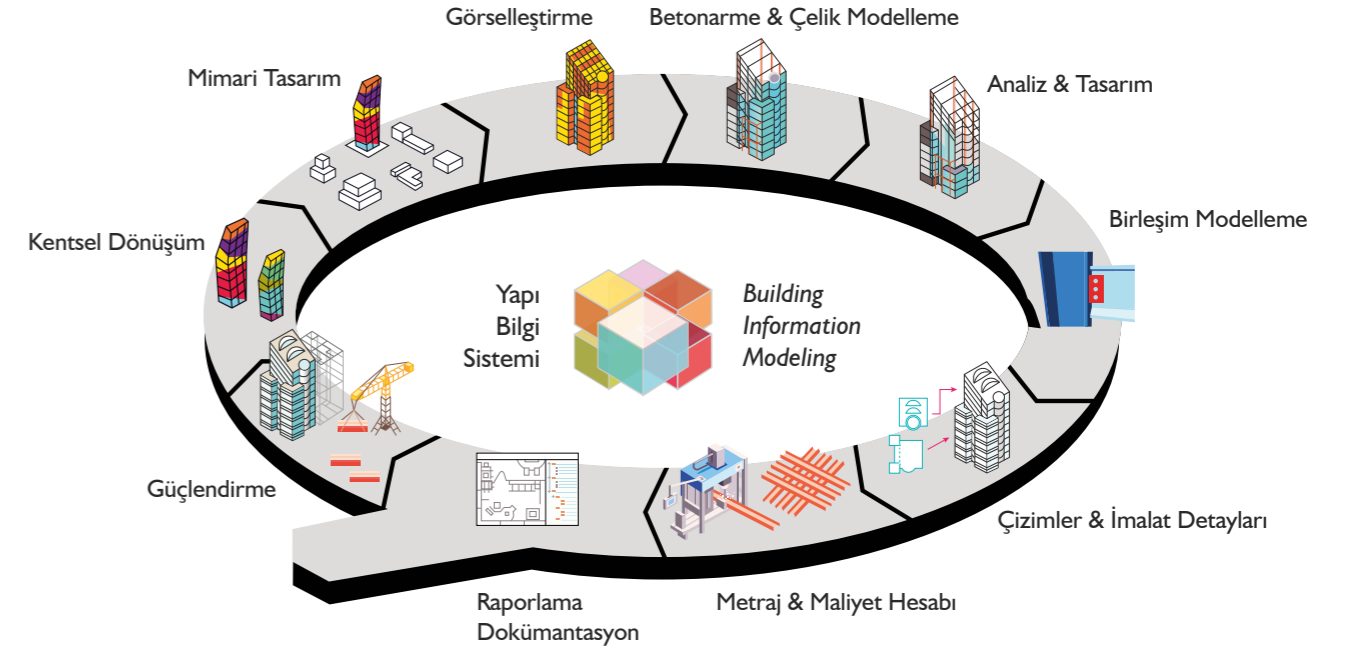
Görselleştirme

Betonarme & Çelik Modelleme

Mimari Tasarım

Analiz & Tasarım

Birleşim Modelleme

Kentsel Dönüşüm

Yapı
Bilgi
Sistemi

Building
Information
Modeling

Güçlendirme

Çizimler & İmalat Detayları

Raporlama
Dokümantasyon

Metraj & Maliyet Hesabı